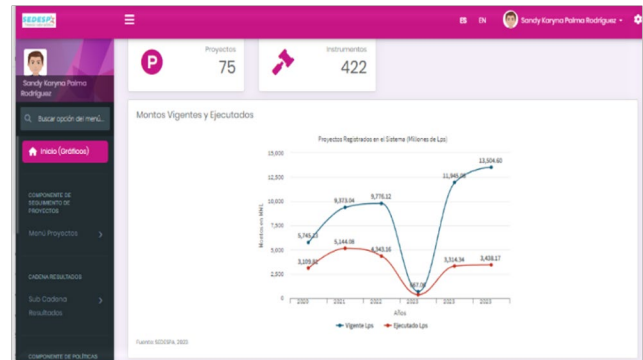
SEDESPS

ES EN Sandy Karyna Palma Rodriguez

Sandy Karyna Palma Rodriguez

Buscar opción del menú...

Inicio (Gráficos)

COMPONENTE DE SEGUIMIENTO DE PROYECTOS

Menú Proyectos

CADENA RESULTADOS

Sub Cadena Resultados

COMPONENTE DE POLITICAS

Proyectos
75

Instrumentos
422

Montos Vigentes y Ejecutados

Proyectos Registrados en el Sistema (Millones de Lps)

15,000
12,500
10,000
7,500
5,000
2,500
0

Montos en MM/L

5,745.13
9,373.04
9,776.12
11,945.28
13,504.60
3,109.82
5,144.08
4,343.16
307.09
3,314.34
3,428.17

2020 2021 2022 2023 2023 2023

Años

Vigente Lps
Ejecutado Lps

Fuente: SEDESPs, 2023